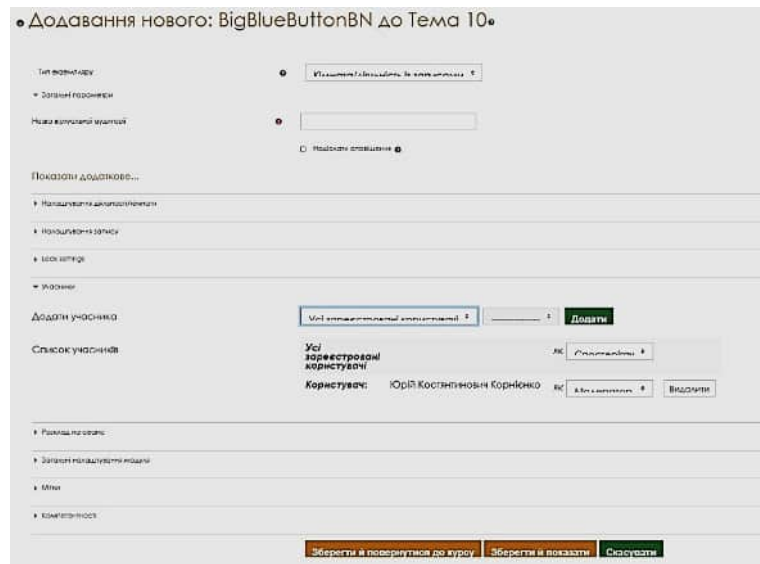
• Додавання нового: BigBlueButtonBN до Тема 10•

Тип екземпляру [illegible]

▾ Загальні параметри

Назва віртуальної кімнати

☐ Показати опис

Показати додаткове...

▸ Налаштування активності/кімнати

▸ Налаштування запису

▸ Lock settings

▾ Учасники

Додати учасника | Усі зареєстровані користувачі | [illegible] | Додати

Список учасників | Усі зареєстровані користувачі | як | Спостерігач
Користувач: Юрій Костянтинович Корнієнко | як | Модератор | Видалити

▸ Розклад на сеанс

▸ Загальні налаштування модулів

▸ Мітки

▸ Компетентності

Зберегти й повернутися до курсу | Зберегти й показати | Скасувати